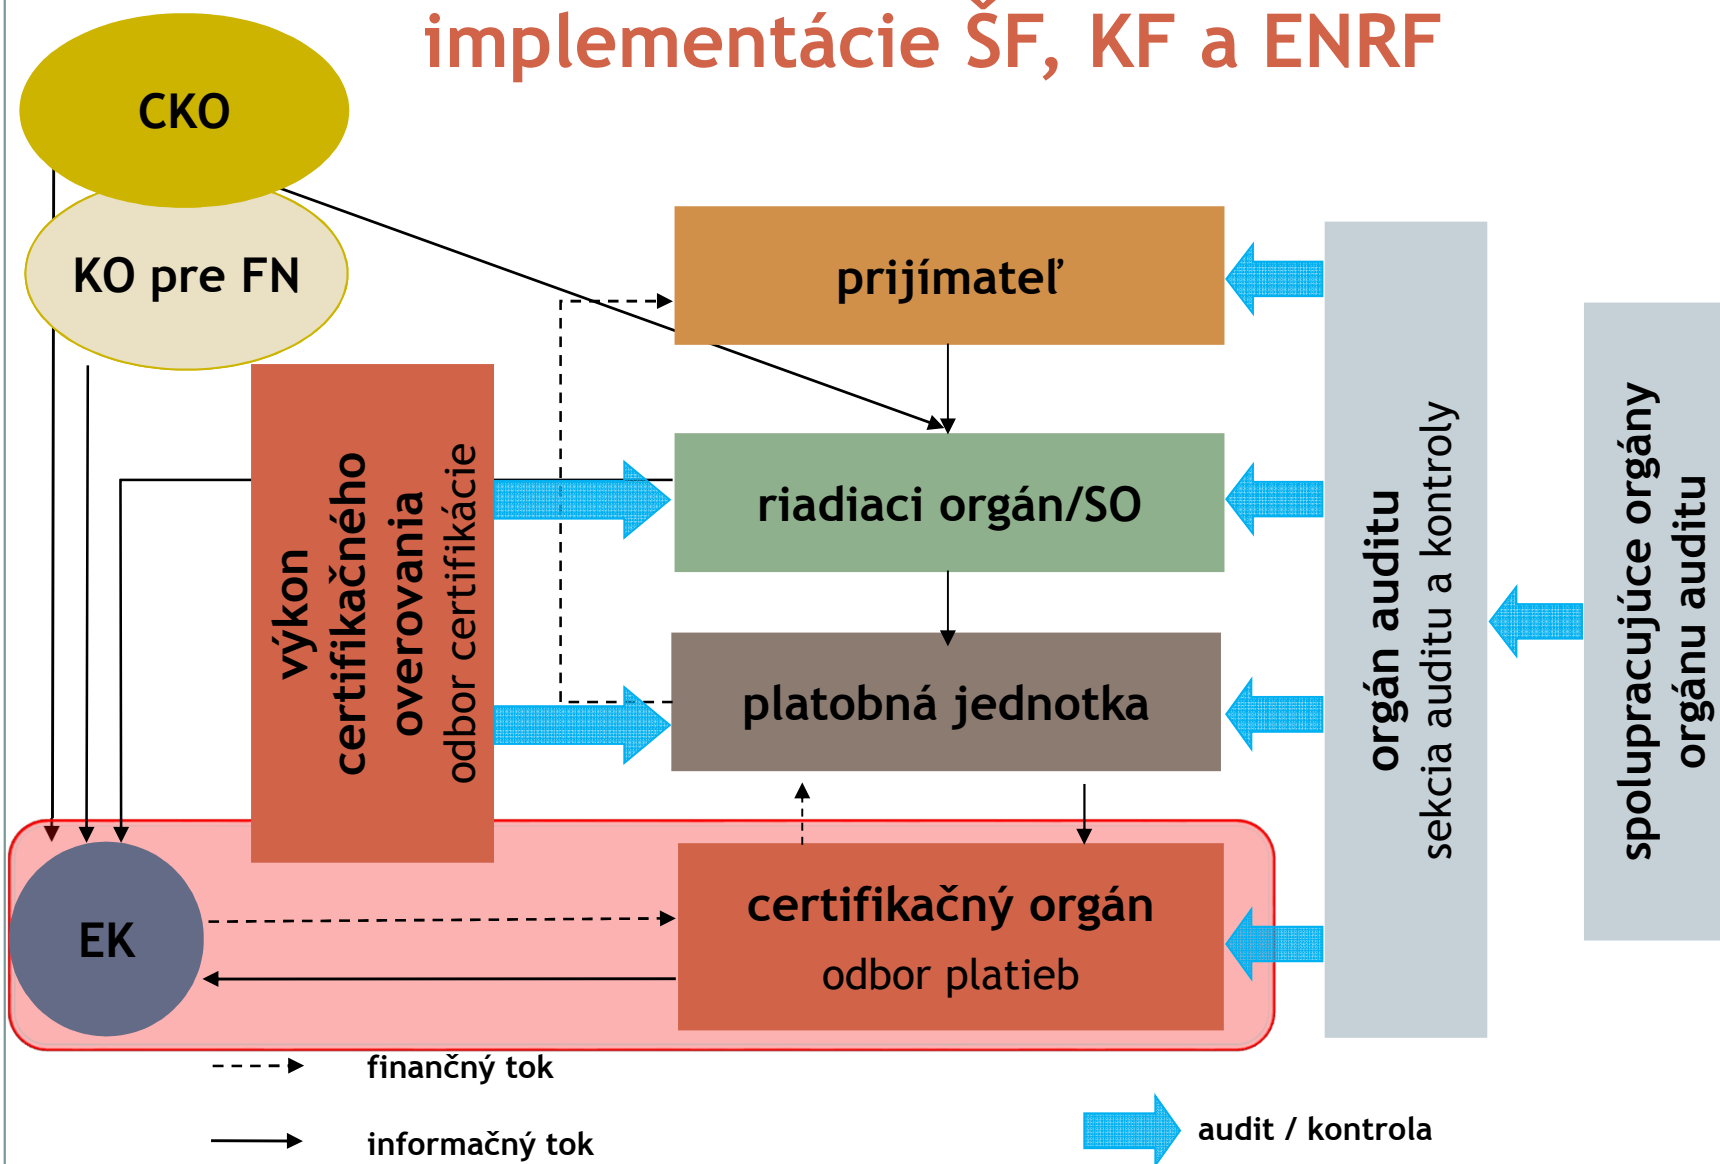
implementácie ŠF, KF a ENRF

CKO

KO pre FN

prijímateľ

výkon certifikačného overovania
odbor certifikácie

riadiaci orgán/SO

platobná jednotka

orgán auditu
sekcia auditu a kontroly

spolupracujúce orgány orgánu auditu

EK

certifikačný orgán
odbor platieb

finančný tok

informačný tok

audit / kontrola